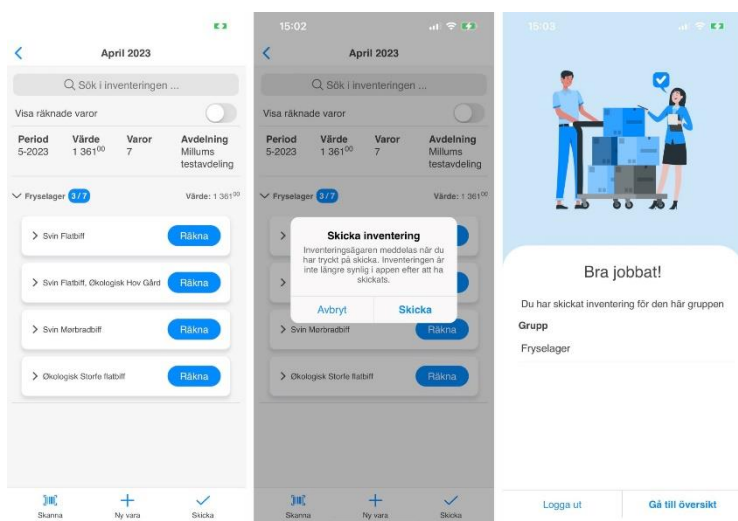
April 2023

Sök i inventeringen ...

Visa räknade varor

| Period | Värde | Varor | Avdelning |
|---|---|---|---|
| 5-2023 | 1 361$^{00}$ | 7 | Millums testavdeling |

Fryselager 3/7 Värde: 1 361$^{00}$

Svin Flatbiff Räkna

Svin Flatbiff, Økologisk Hov Gård Räkna

Svin Mørbradbiff Räkna

Økologisk Storfe flatbiff Räkna

Skanna Ny vara Skicka

15:02

April 2023

Sök i inventeringen ...

Visa räknade varor

| Period | Värde | Varor | Avdelning |
|---|---|---|---|
| 5-2023 | 1 361$^{00}$ | 7 | Millums testavdeling |

Fryselager 3/7 Värde: 1 361$^{00}$

Skicka inventering

Inventeringsägaren meddelas när du har tryckt på skicka. Inventeringen är inte längre synlig i appen efter att ha skickats.

Avbryt Skicka

Svin Mørbradbiff Räkna

Økologisk Storfe flatbiff Räkna

Skanna Ny vara Skicka

15:03

Bra jobbat!

Du har skickat inventering för den här gruppen

Grupp

Fryselager

Logga ut Gå till översikt